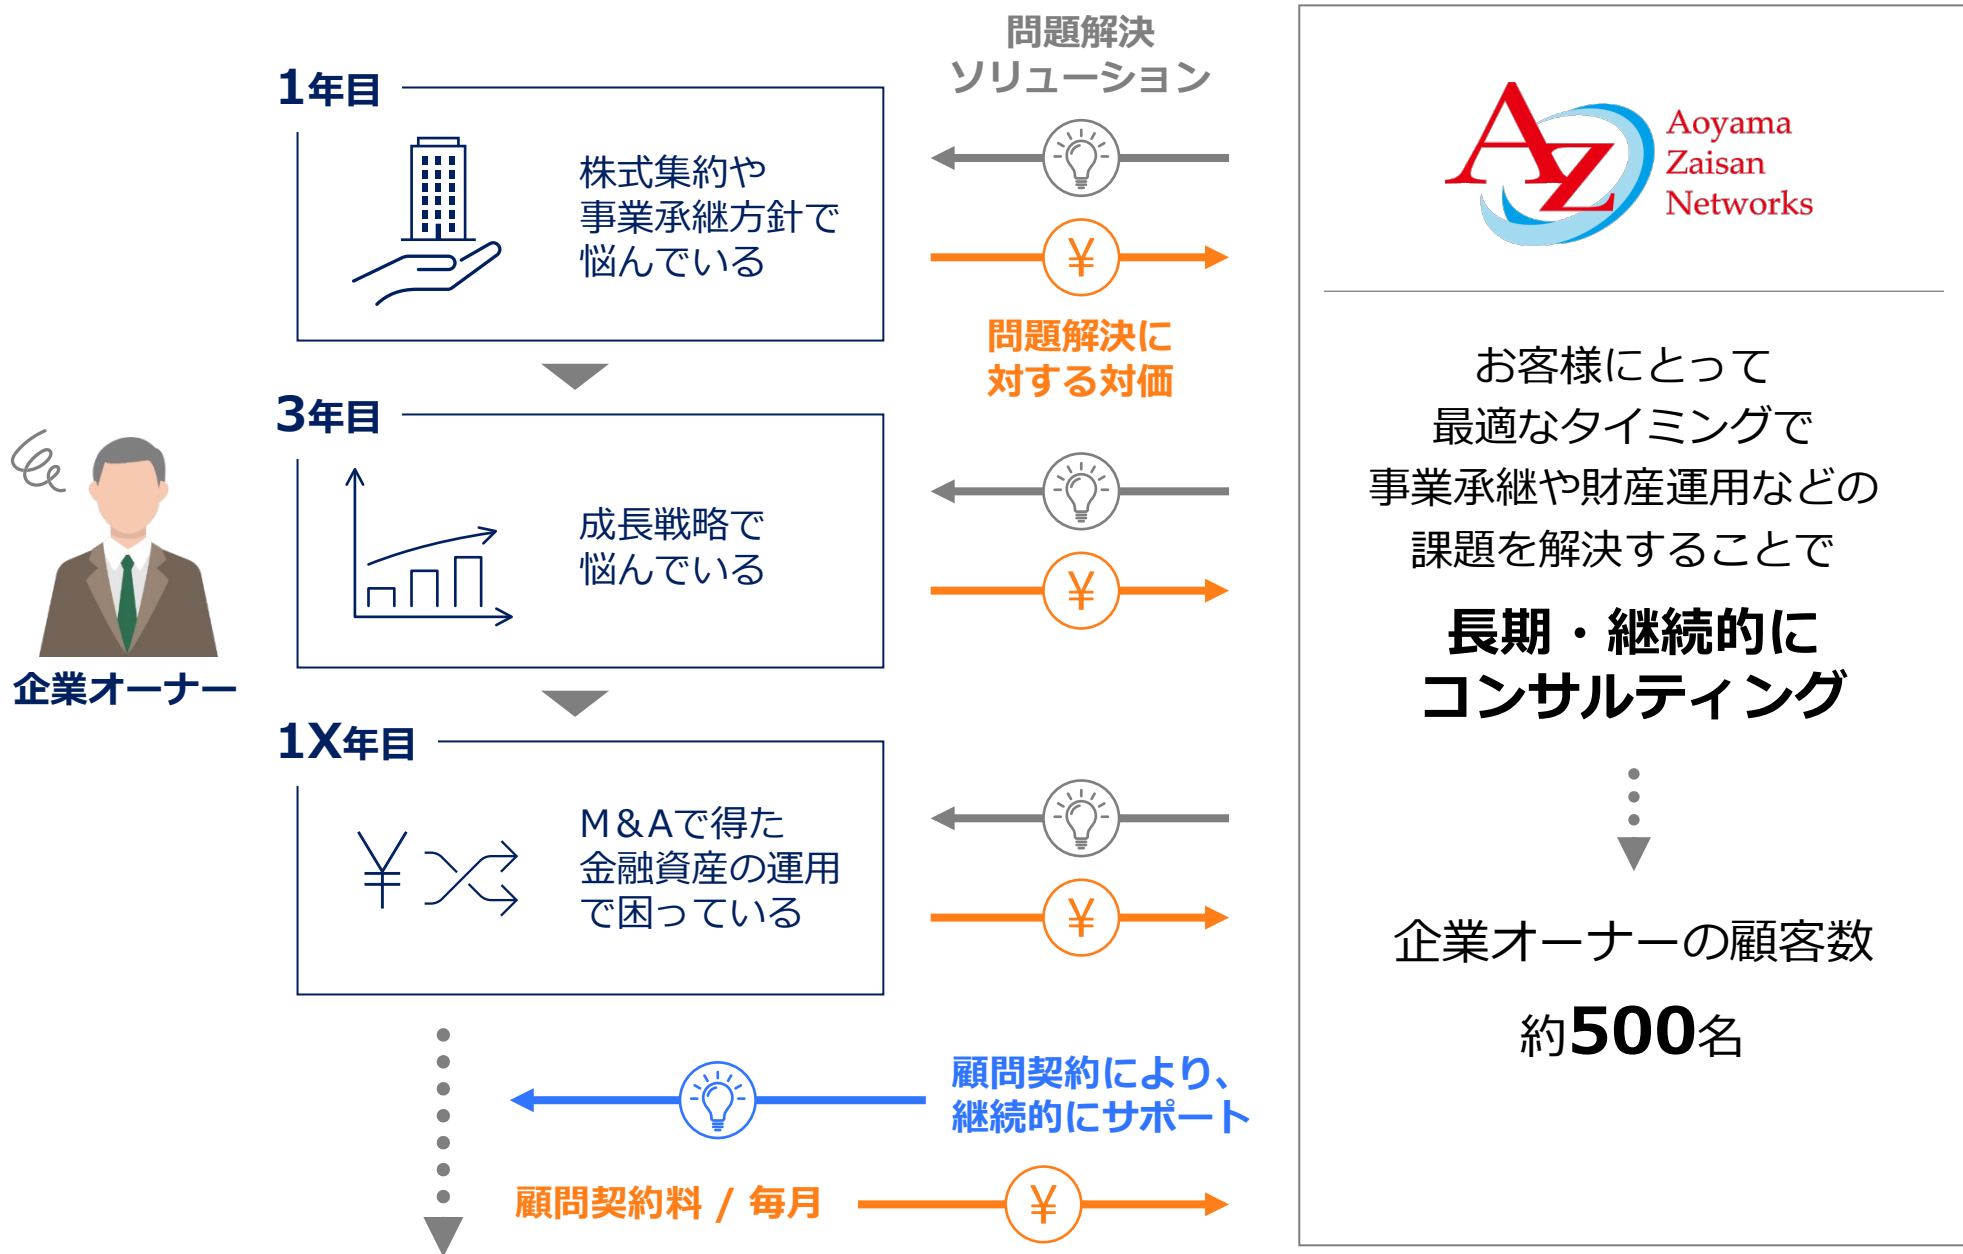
問題解決
ソリューション

1年目

株式集約や
事業承継方針で
悩んでいる

¥

問題解決に
対する対価

3年目

成長戦略で
悩んでいる

¥

企業オーナー

1X年目

M&Aで得た
金融資産の運用
で困っている

¥

¥

顧問契約により、
継続的にサポート

顧問契約料 / 毎月

¥

Aoyama
Zaisan
Networks

お客様にとって
最適なタイミングで
事業承継や財産運用などの
課題を解決することで

長期・継続的に
コンサルティング

企業オーナーの顧客数

約500名